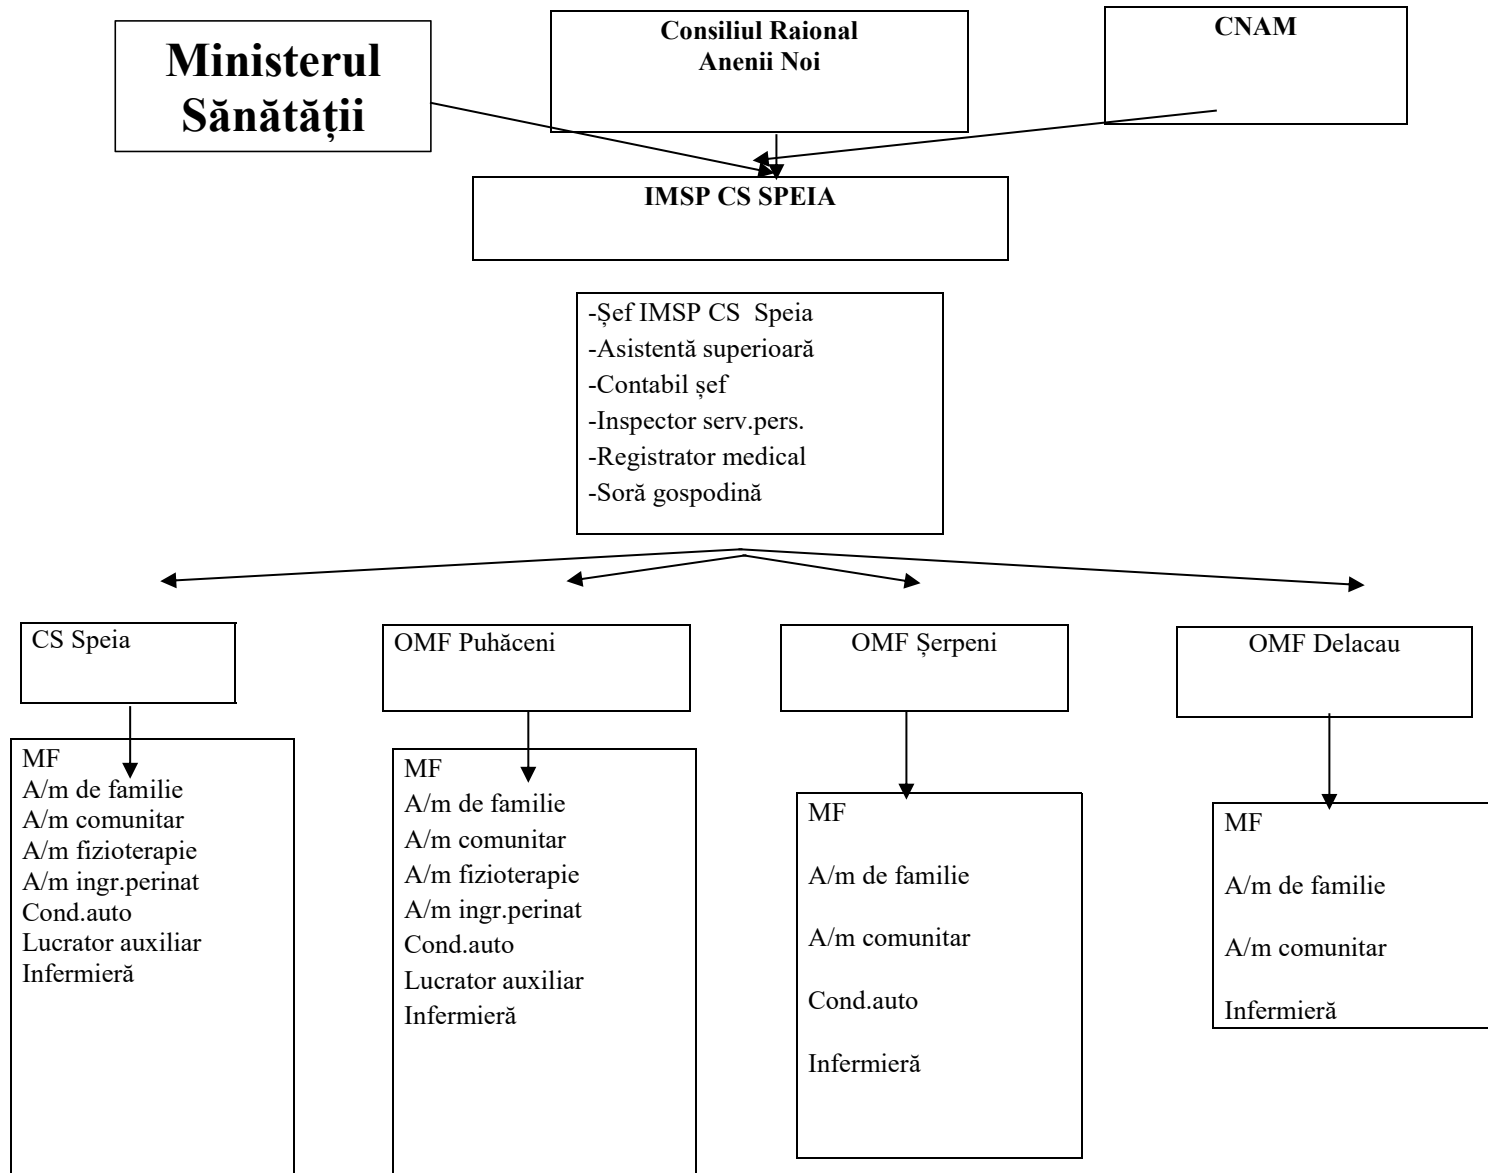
Ministerul Sănătății

Consiliul Raional Anenii Noi

CNAM

IMSP CS SPEIA

-Șef IMSP CS Speia
-Asistentă superioară
-Contabil șef
-Inspector serv.pers.
-Registrator medical
-Soră gospodină

CS Speia

MF
A/m de familie
A/m comunitar
A/m fizioterapie
A/m ingr.perinat
Cond.auto
Lucrator auxiliar
Infermieră

OMF Puhăceni

MF
A/m de familie
A/m comunitar
A/m fizioterapie
A/m ingr.perinat
Cond.auto
Lucrator auxiliar
Infermieră

OMF Șerpeni

MF
A/m de familie
A/m comunitar
Cond.auto
Infermieră

OMF Delacau

MF
A/m de familie
A/m comunitar
Infermieră